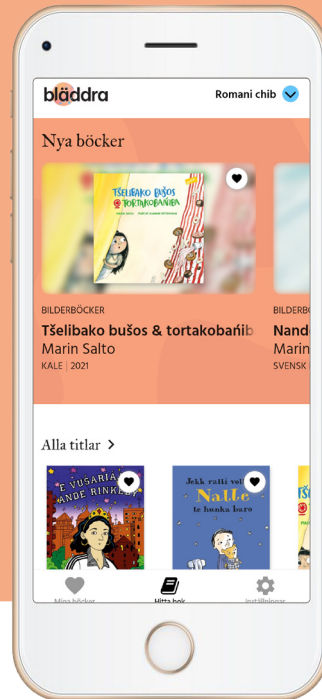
bläddra

Romani chib

Nya böcker

TŠELIBAKO BUŠOS & TORTAKOBAŃIBA

BILDERBÖCKER

Tšelibako bušos & tortakobańib

Marin Salto

KALE | 2021

BILDERBÖ

Nand

Marin

SVENSK

Alla titlar >

E VUSARIA ANDE RINKEBY

Jekh ratti vel Natte te hunka baro

Mina böcker

Hitta bok

Inställningar